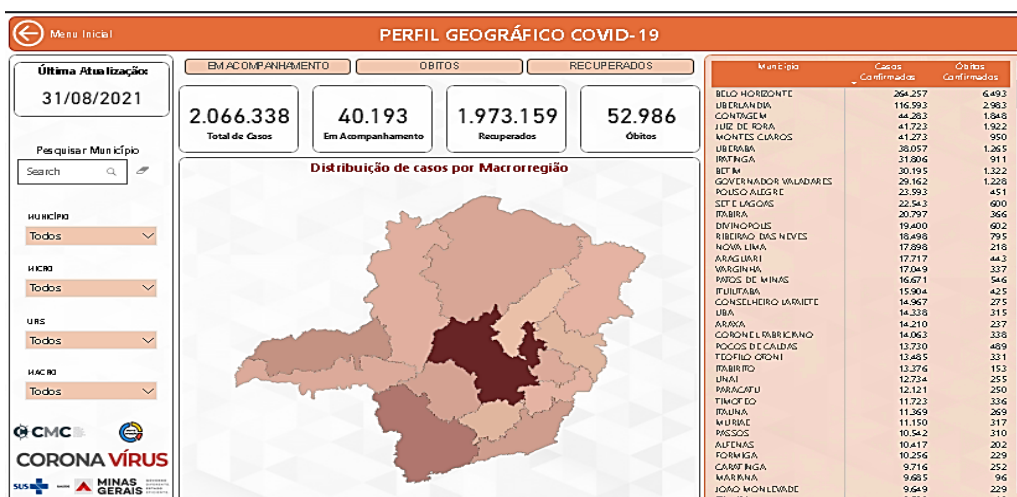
Menu Inicial

PERFIL GEOGRÁFICO COVID-19

Última Atualização:
31/08/2021

Pesquisar Município
Search

MUNICÍPIO
Todos

MICRO
Todos

URS
Todos

MACRO
Todos

CMC

CORONA VÍRUS

SUS MINAS GERAIS

EM ACOMPANHAMENTO | OBITOS | RECUPERADOS

2.066.338
Total de Casos

40.193
Em Acompanhamento

1.973.159
Recuperados

52.986
Óbitos

Distribuição de casos por Macrorregião

| Município | Casos Confirmados | Óbitos Confirmados |
|---|---|---|
| BELO HORIZONTE | 264.257 | 6.493 |
| UBERLANDIA | 116.593 | 2.983 |
| CONTAGEM | 44.283 | 1.848 |
| JUIZ DE FORA | 41.723 | 1.922 |
| MONTES CLAROS | 41.273 | 950 |
| UBERABA | 38.057 | 1.265 |
| IPATINGA | 31.806 | 911 |
| BETIM | 30.195 | 1.322 |
| GOVERNADOR VALADARES | 29.162 | 1.228 |
| POUSO ALEGRE | 23.593 | 451 |
| SETE LAGOAS | 22.543 | 600 |
| ITABIRA | 20.797 | 366 |
| DIVINOPOLIS | 19.400 | 602 |
| RIBEIRAO DAS NEVES | 18.498 | 795 |
| NOVA LIMA | 17.898 | 218 |
| ARAGUARI | 17.717 | 443 |
| VARGINHA | 17.049 | 337 |
| PATOS DE MINAS | 16.671 | 546 |
| ITUIUTABA | 15.904 | 425 |
| CONSELHEIRO LAFAIETE | 14.967 | 275 |
| UBA | 14.338 | 315 |
| ARAXA | 14.210 | 237 |
| CORONEL FABRICIANO | 14.063 | 338 |
| POCOS DE CALDAS | 13.730 | 489 |
| TEOFILO OTONI | 13.485 | 331 |
| ITABIRITO | 13.376 | 153 |
| UNAI | 12.734 | 255 |
| PARACATU | 12.121 | 250 |
| TIMOTEO | 11.723 | 336 |
| ITAUNA | 11.369 | 269 |
| MURIAE | 11.150 | 317 |
| PASSOS | 10.542 | 310 |
| ALFENAS | 10.417 | 202 |
| FORMIGA | 10.256 | 229 |
| CARATINGA | 9.716 | 252 |
| MARIANA | 9.685 | 96 |
| JOAO MONLEVADE | 9.649 | 229 |